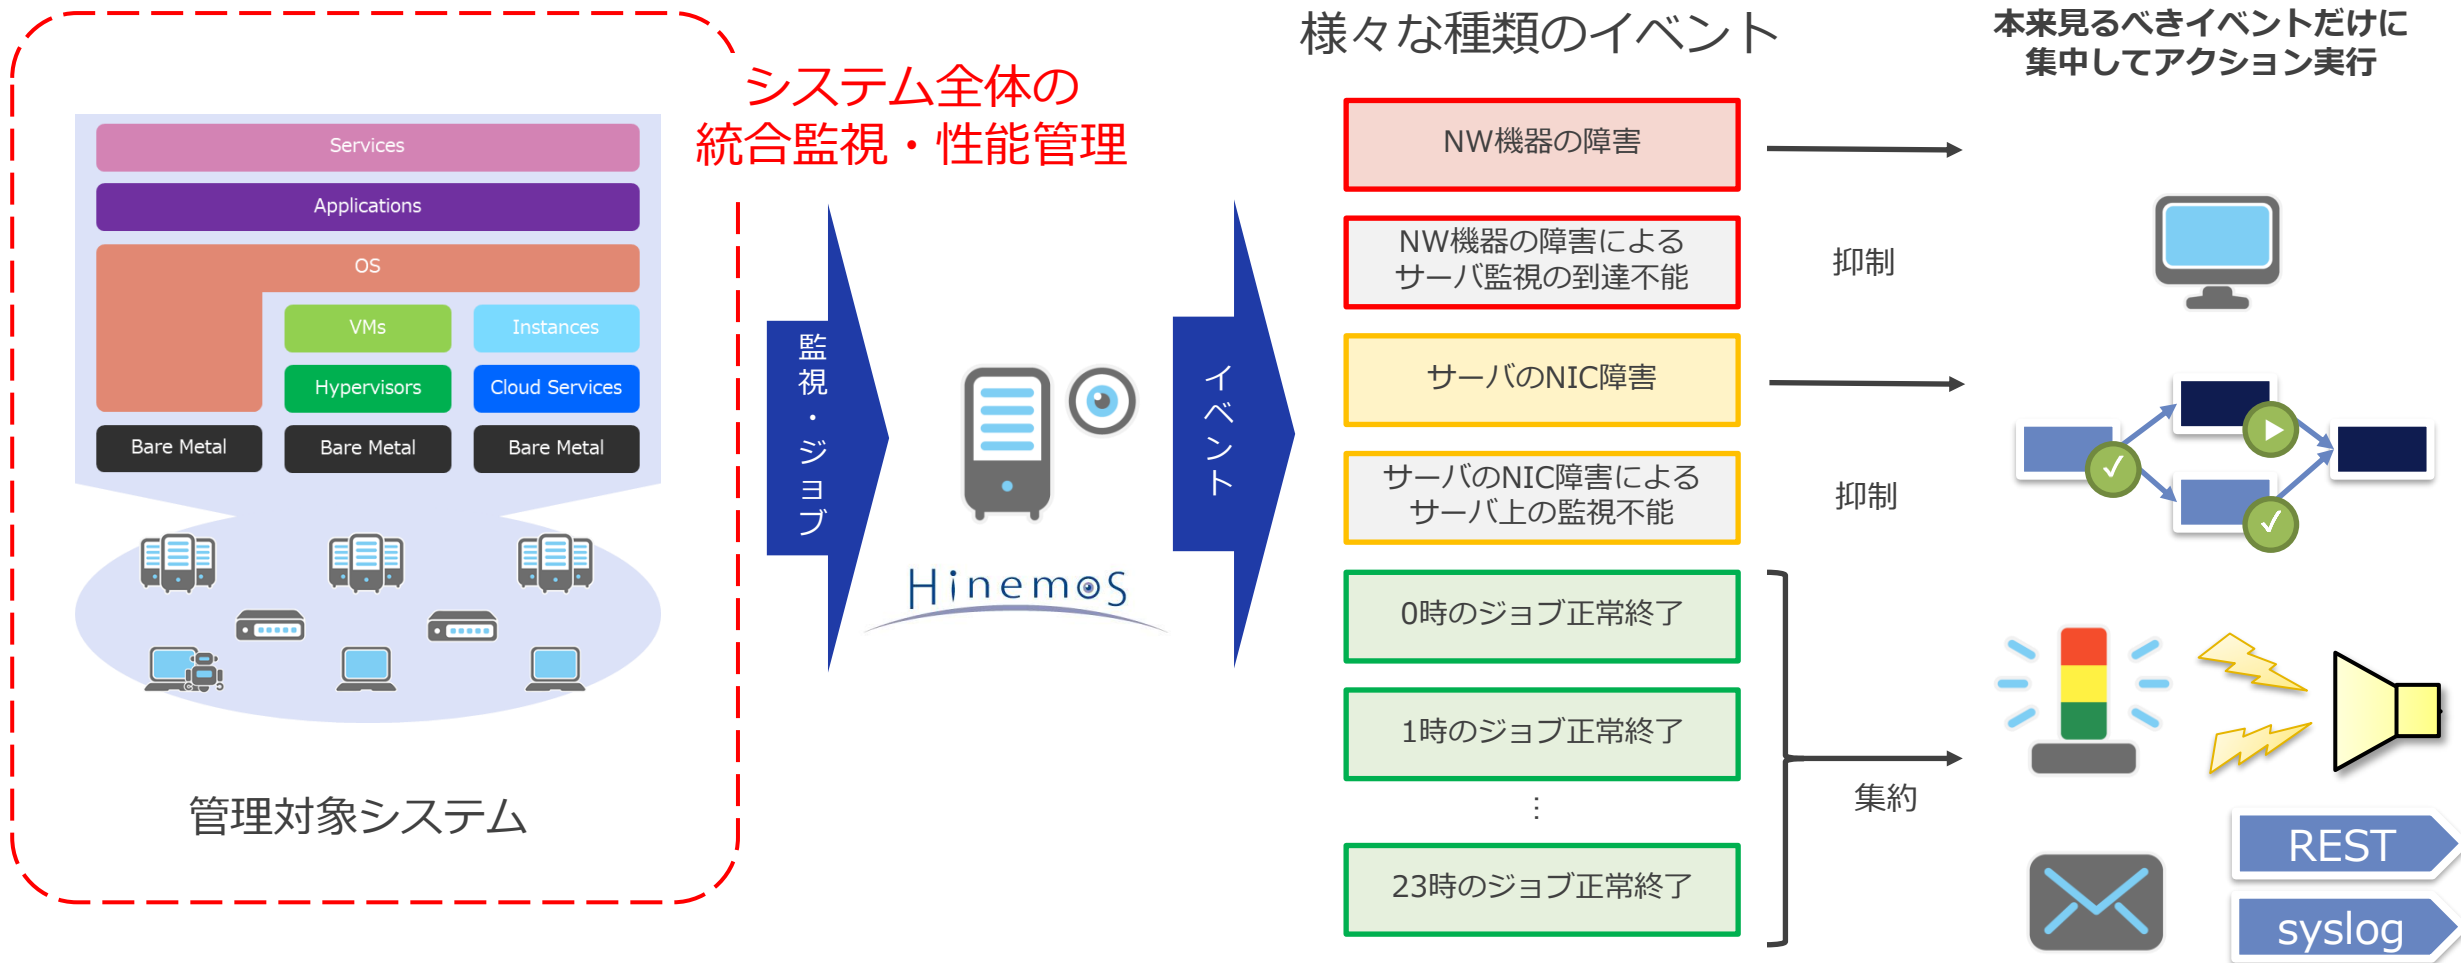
Services

Applications

OS

VMs

Instances

Hypervisors

Cloud Services

Bare Metal

Bare Metal

Bare Metal

管理対象システム

システム全体の
統合監視・性能管理

監視・ジョブ

Hinemos

イベント

様々な種類のイベント

NW機器の障害

NW機器の障害による
サーバ監視の到達不能

サーバのNIC障害

サーバのNIC障害による
サーバ上の監視不能

0時のジョブ正常終了

1時のジョブ正常終了

⋮

23時のジョブ正常終了

抑制

抑制

集約

本来見るべきイベントだけに
集中してアクション実行

REST

syslog